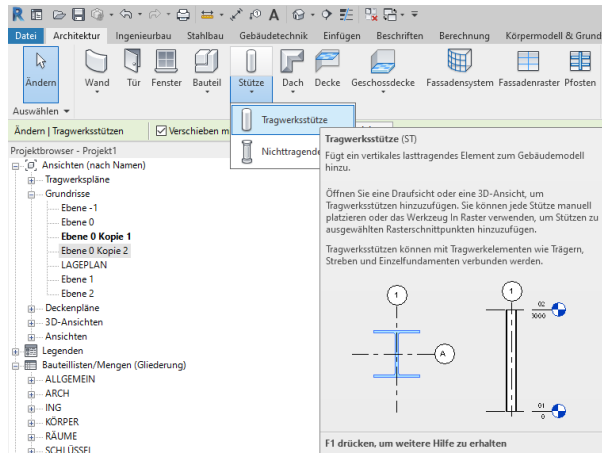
Datei Architektur Ingenieurbau Stahlbau Gebäudetechnik Einfügen Beschriften Berechnung Körpermodell & Grund

Ändern Wand Tür Fenster Bauteil Stütze Dach Decke Geschossdecke Fassadensystem Fassadenraster Pfosten

Auswählen ▾

Ändern | Tragwerksstützen Verschieben m

Tragwerksstütze
Nichttragende

Projektbrowser - Projekt1
Ansichten (nach Namen)
Tragwerkspläne
Grundrisse
Ebene -1
Ebene 0
Ebene 0 Kopie 1
Ebene 0 Kopie 2
LAGEPLAN
Ebene 1
Ebene 2
Deckenpläne
3D-Ansichten
Ansichten
Legenden
Bauteillisten/Mengen (Gliederung)
ALLGEMEIN
ARCH
ING
KÖRPER
RÄUME
SCHLÜSSEL

Tragwerksstütze (ST)

Fügt ein vertikales lasttragendes Element zum Gebäudemodell hinzu.

Öffnen Sie eine Draufsicht oder eine 3D-Ansicht, um Tragwerksstützen hinzuzufügen. Sie können jede Stütze manuell platzieren oder das Werkzeug In Raster verwenden, um Stützen zu ausgewählten Rasterschnittpunkten hinzuzufügen.

Tragwerksstützen können mit Tragwerkelementen wie Trägern, Streben und Einzelfundamenten verbunden werden.

1
A
1
02
XXXX
01
0

F1 drücken, um weitere Hilfe zu erhalten